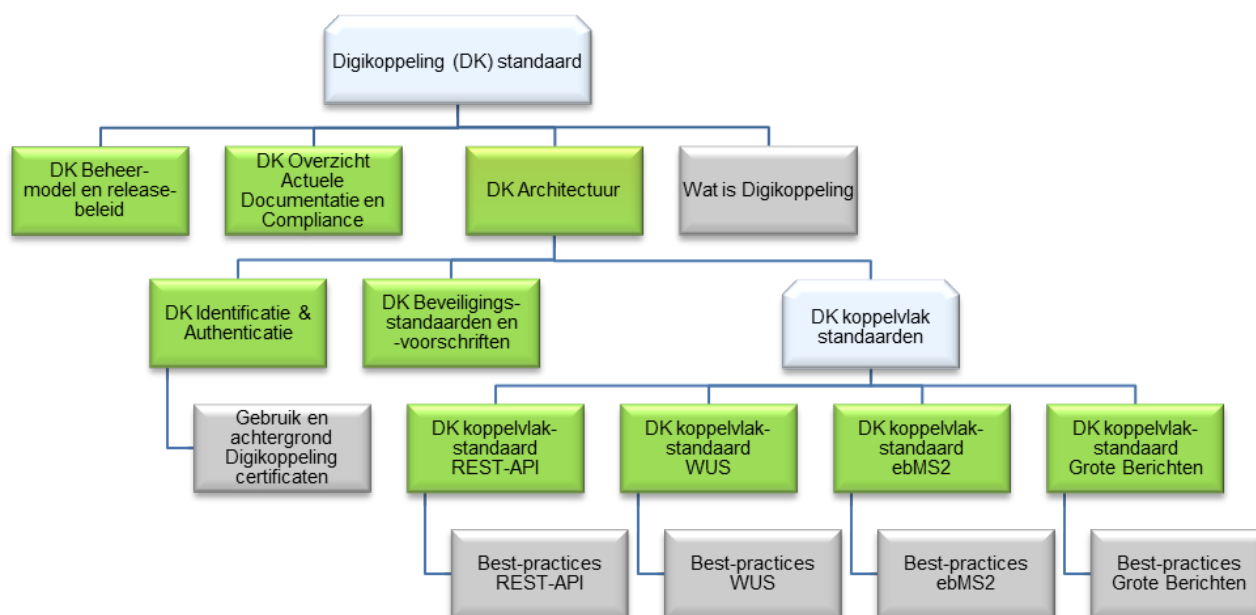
Digikoppeling (DK) standaard

DK Beheermodel en releasebeleid

DK Overzicht Actuele Documentatie en Compliance

DK Architectuur

Wat is Digikoppeling

DK Identificatie & Authenticatie

DK Beveiligingsstandaarden en -voorschriften

DK koppelvlak standaarden

Gebruik en achtergrond Digikoppeling certificaten

DK koppelvlakstandaard REST-API

DK koppelvlakstandaard WUS

DK koppelvlakstandaard ebMS2

DK koppelvlakstandaard Grote Berichten

Best-practices REST-API

Best-practices WUS

Best-practices ebMS2

Best-practices Grote Berichten